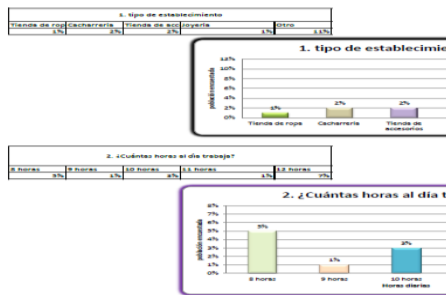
| 1. tipo de establecimiento | | | | |
|---|---|---|---|---|
| Tiendas de ropa | Cacharreria | Tienda de accesorios | Joyeria | Otro |
| 1% | 2% | 2% | 1% | 11% |

1. tipo de establecimie

población encuestada

12%
10%
8%
6%
4%
2%
0%

1%
2%
2%

Tiendas de ropa
Cacharreria
Tienda de accesorios

| 2. ¿Cuántas horas al día trabaja? | | | | |
|---|---|---|---|---|
| 8 horas | 9 horas | 10 horas | 11 horas | 12 horas |
| 5% | 1% | 3% | 1% | 7% |

2. ¿Cuántas horas al día t

población encuestada

8%
7%
6%
5%
4%
3%
2%
1%
0%

5%
1%
3%

8 horas
9 horas
10 horas
Horas diarias